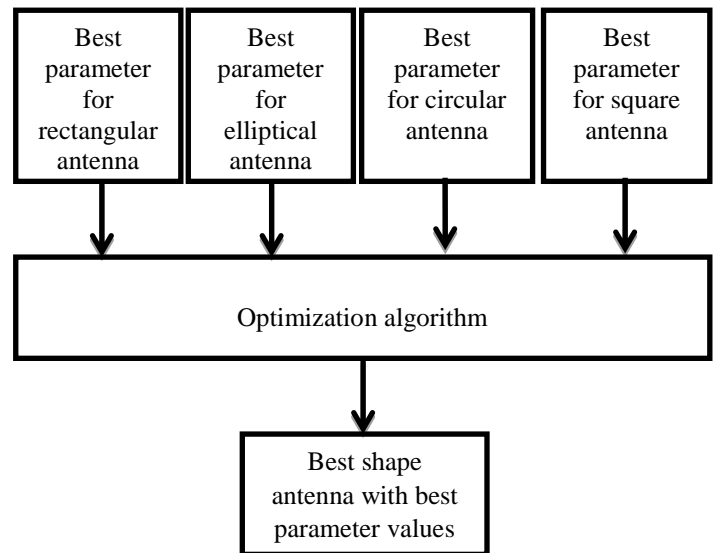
Best parameter for rectangular antenna

Best parameter for elliptical antenna

Best parameter for circular antenna

Best parameter for square antenna

Optimization algorithm

Best shape antenna with best parameter values